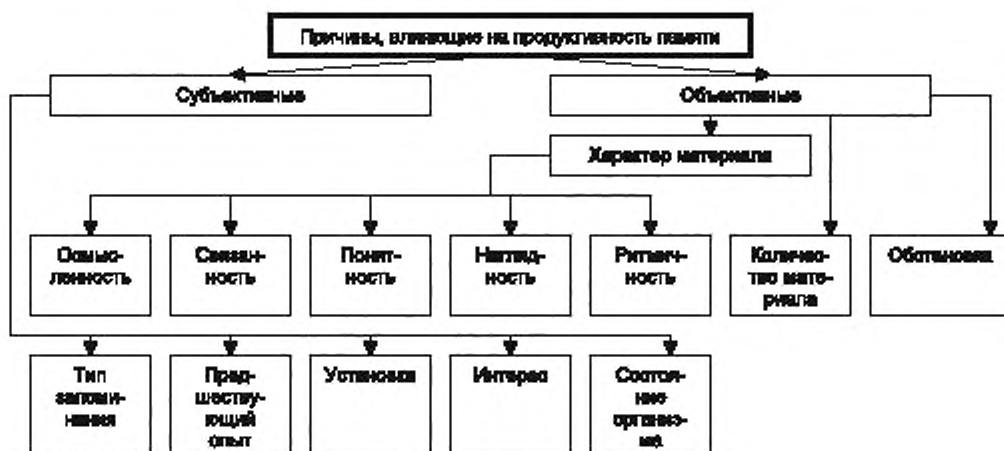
Причины, влияющие на продуктивность памяти

Субъективные

Объективные

Характер материала

Осмысленность

Связанность

Понятность

Наглядность

Ритмичность

Количество материала

Обстановка

Тип запоминания

Предшествующий опыт

Установка

Интерес

Состояние организма